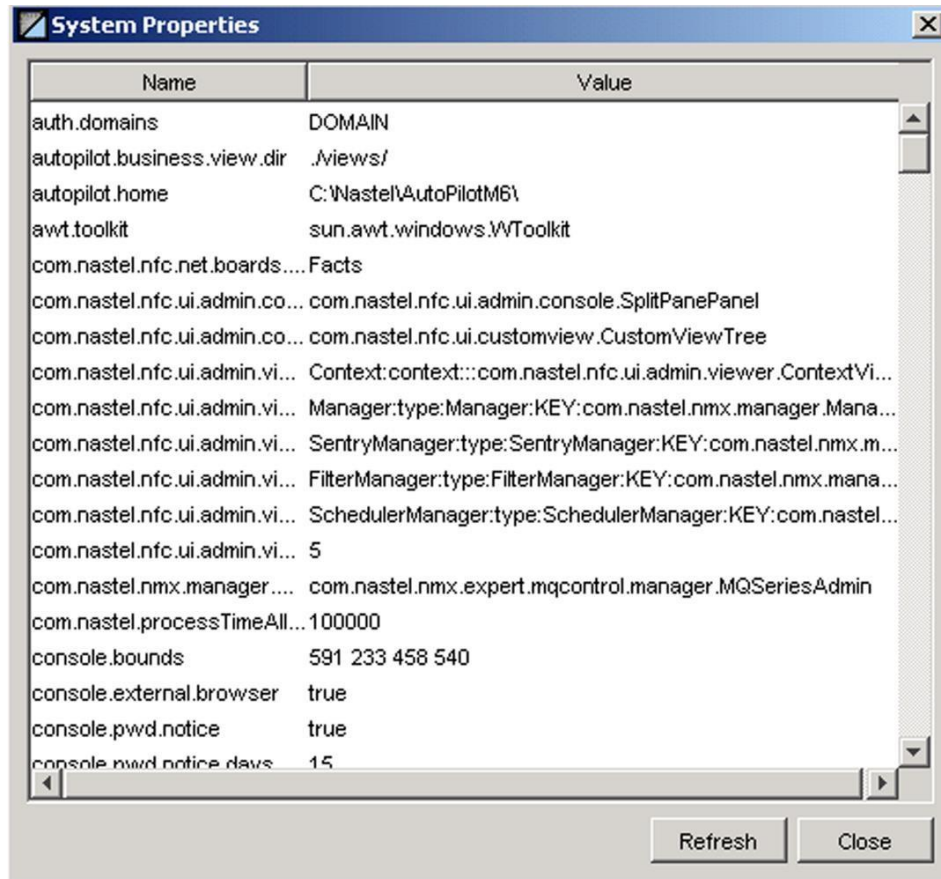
System Properties

| Name | Value |
|---|---|
| auth.domains | DOMAIN |
| autopilot.business.view.dir | ./views/ |
| autopilot.home | C:\Nastel\AutoPilotM6\ |
| awt.toolkit | sun.awt.windows.WToolkit |
| com.nastel.nfc.net.boards.... | Facts |
| com.nastel.nfc.ui.admin.co... | com.nastel.nfc.ui.admin.console.SplitPanePanel |
| com.nastel.nfc.ui.admin.co... | com.nastel.nfc.ui.customview.CustomViewTree |
| com.nastel.nfc.ui.admin.vi... | Context:context:::com.nastel.nfc.ui.admin.viewer.ContextVi... |
| com.nastel.nfc.ui.admin.vi... | Manager:type:Manager:KEY:com.nastel.nmx.manager.Mana... |
| com.nastel.nfc.ui.admin.vi... | SentryManager:type:SentryManager:KEY:com.nastel.nmx.m... |
| com.nastel.nfc.ui.admin.vi... | FilterManager:type:FilterManager:KEY:com.nastel.nmx.mana... |
| com.nastel.nfc.ui.admin.vi... | SchedulerManager:type:SchedulerManager:KEY:com.nastel... |
| com.nastel.nfc.ui.admin.vi... | 5 |
| com.nastel.nmx.manager.... | com.nastel.nmx.expert.mqcontrol.manager.MQSeriesAdmin |
| com.nastel.processTimeAll... | 100000 |
| console.bounds | 591 233 458 540 |
| console.external.browser | true |
| console.pwd.notice | true |
| console.pwd.notice.days | 15 |

Refresh Close